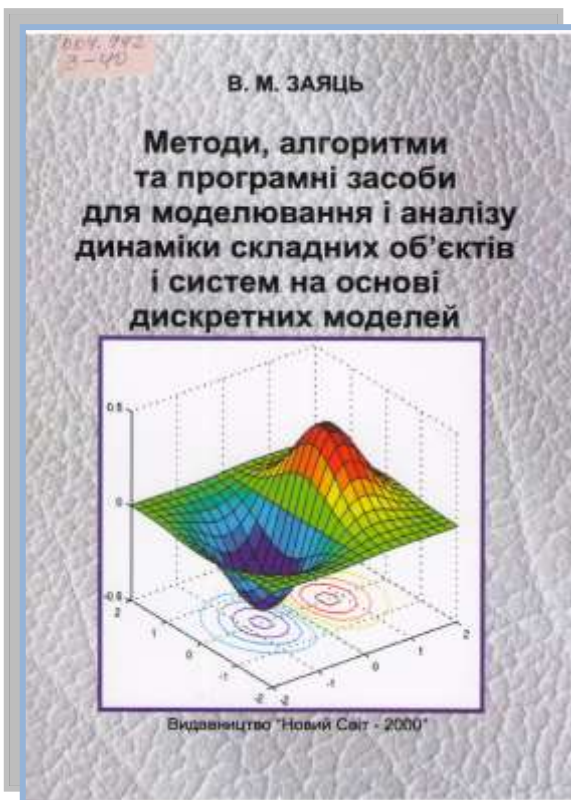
004.942
3-40

В. М. ЗАЯЦЬ

Методи, алгоритми та програмні засоби для моделювання і аналізу динаміки складних об'єктів і систем на основі дискретних моделей

0.5
0
-0.5
2
1
0
-1
-2
-2
-1
0
1
2

Видавництво "Новий Світ - 2000"